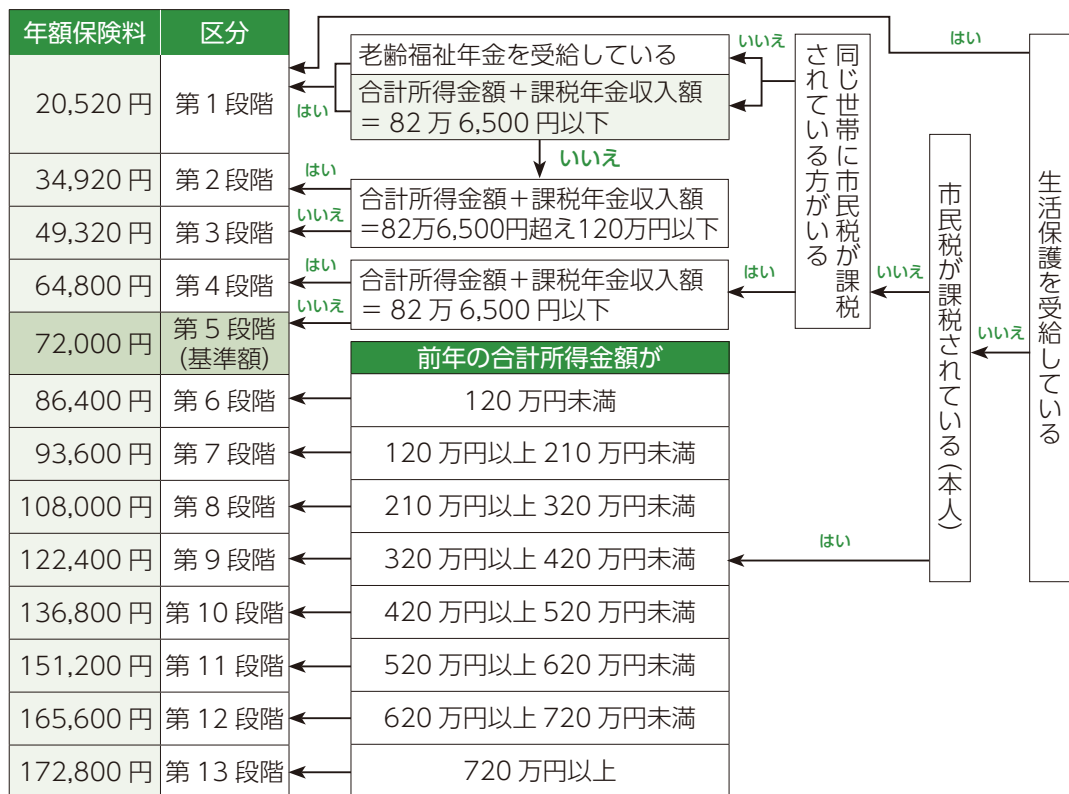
| 年額保険料 | 区分 |
|---|---|
| 20,520 円 | 第 1 段階 |
| 34,920 円 | 第 2 段階 |
| 49,320 円 | 第 3 段階 |
| 64,800 円 | 第 4 段階 |
| 72,000 円 | 第 5 段階 (基準額) |
| 86,400 円 | 第 6 段階 |
| 93,600 円 | 第 7 段階 |
| 108,000 円 | 第 8 段階 |
| 122,400 円 | 第 9 段階 |
| 136,800 円 | 第 10 段階 |
| 151,200 円 | 第 11 段階 |
| 165,600 円 | 第 12 段階 |
| 172,800 円 | 第 13 段階 |

生活保護を受給している

はい

いいえ

市民税が課税されている(本人)

いいえ

はい

同じ世帯に市民税が課税されている方がいる

いいえ

はい

老齢福祉年金を受給している

いいえ

合計所得金額＋課税年金収入額 ＝ 82 万 6,500 円以下

はい

いいえ

合計所得金額＋課税年金収入額 =82万6,500円超え120万円以下

はい

いいえ

合計所得金額＋課税年金収入額 ＝ 82 万 6,500 円以下

はい

いいえ

| 前年の合計所得金額が |
|---|
| 120 万円未満 |
| 120 万円以上 210 万円未満 |
| 210 万円以上 320 万円未満 |
| 320 万円以上 420 万円未満 |
| 420 万円以上 520 万円未満 |
| 520 万円以上 620 万円未満 |
| 620 万円以上 720 万円未満 |
| 720 万円以上 |